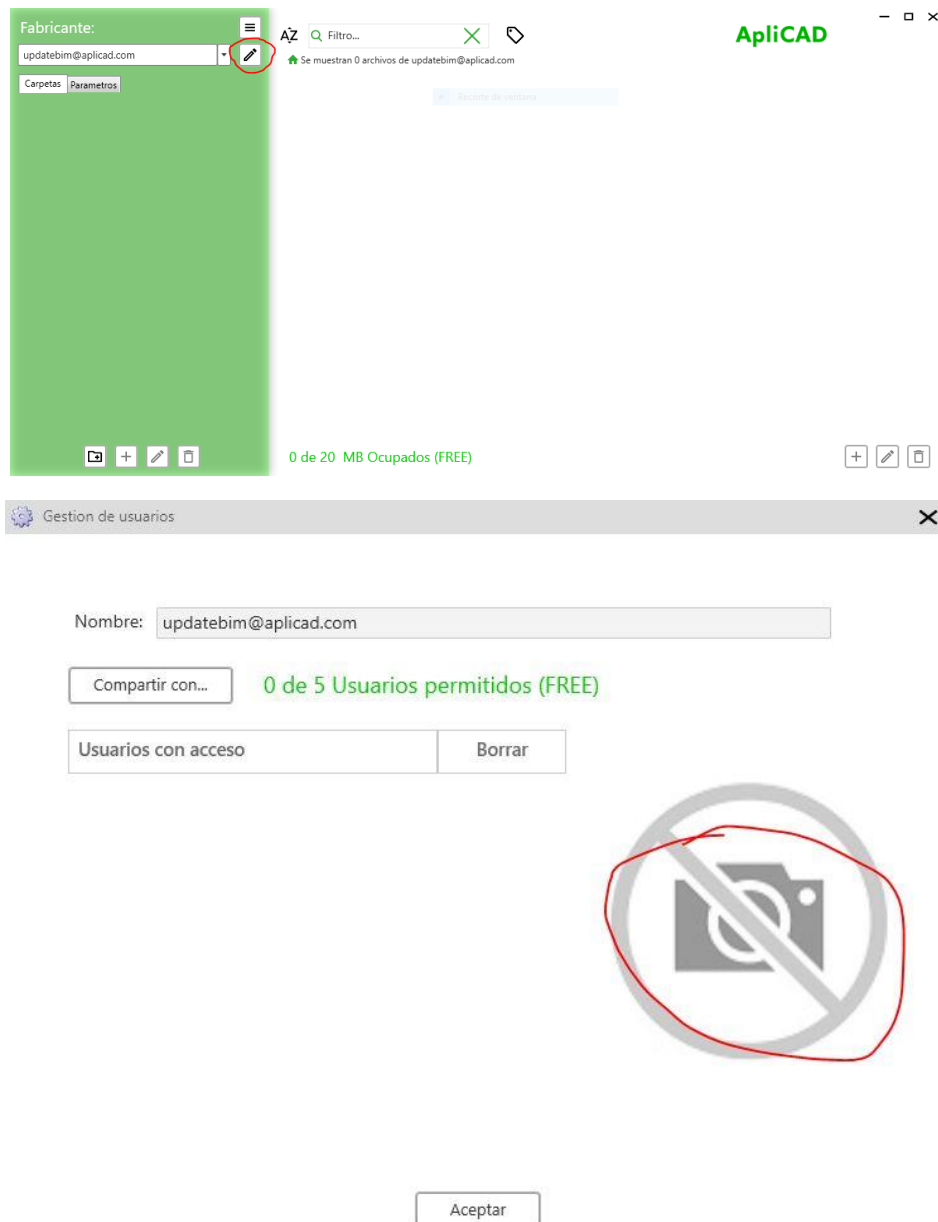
Fabricante:

updatebim@aplicad.com

Carpetas Parametros

AZ Filtro...

Se muestran 0 archivos de updatebim@aplicad.com

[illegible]

ApliCAD

0 de 20 MB Ocupados (FREE)

Gestion de usuarios

Nombre: updatebim@aplicad.com

Compartir con...

0 de 5 Usuarios permitidos (FREE)

| Usuarios con acceso | Borrar |
|---|---|

Aceptar